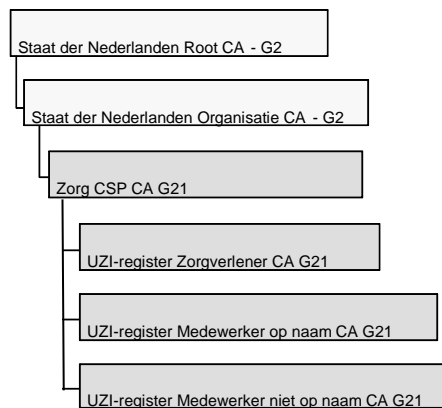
Staat der Nederlanden Root CA - G2

Staat der Nederlanden Organisatie CA - G2

Zorg CSP CA G21

UZI-register Zorgverlener CA G21

UZI-register Medewerker op naam CA G21

UZI-register Medewerker niet op naam CA G21